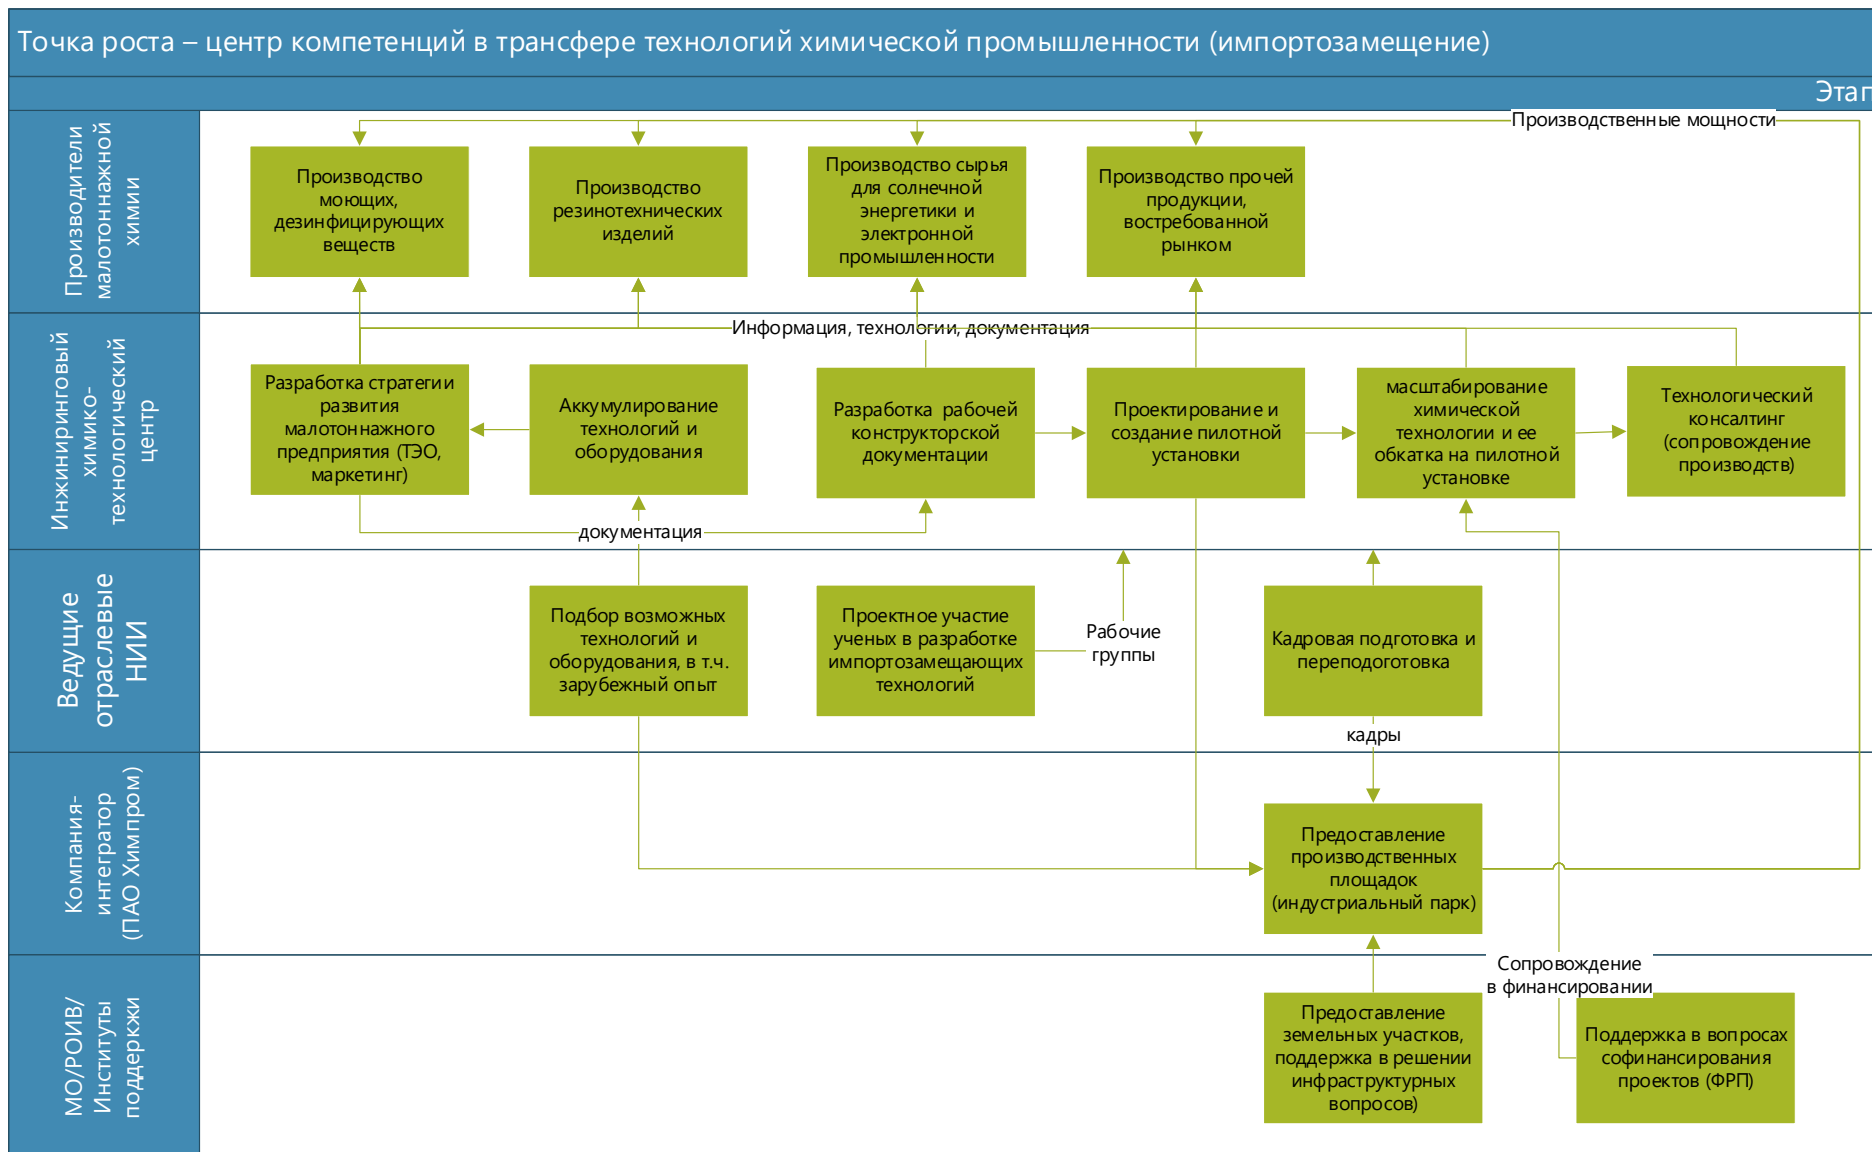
Точка роста – центр компетенций в трансфере технологий химической промышленности (импортозамещение)

Этап

Производители малотоннажной химии

Производственные мощности

Производство моющих, дезинфицирующих веществ

Производство резинотехнических изделий

Производство сырья для солнечной энергетики и электронной промышленности

Производство прочей продукции, востребованной рынком

Инжиниринговый химико-технологический центр

Информация, технологии, документация

Разработка стратегии развития малотоннажного предприятия (ТЭО, маркетинг)

Аккумулирование технологий и оборудования

Разработка рабочей конструкторской документации

Проектирование и создание пилотной установки

масштабирование химической технологии и ее обкатка на пилотной установке

Технологический консалтинг (сопровождение производств)

документация

Ведущие отраслевые НИИ

Подбор возможных технологий и оборудования, в т.ч. зарубежный опыт

Проектное участие ученых в разработке импортозамещающих технологий

Рабочие группы

Кадровая подготовка и переподготовка

кадры

Компания-интегратор (ПАО Химпром)

Предоставление производственных площадок (индустриальный парк)

МО/РОИВ/ Институты поддержки

Сопровождение в финансировании

Предоставление земельных участков, поддержка в решении инфраструктурных вопросов)

Поддержка в вопросах софинансирования проектов (ФРП)